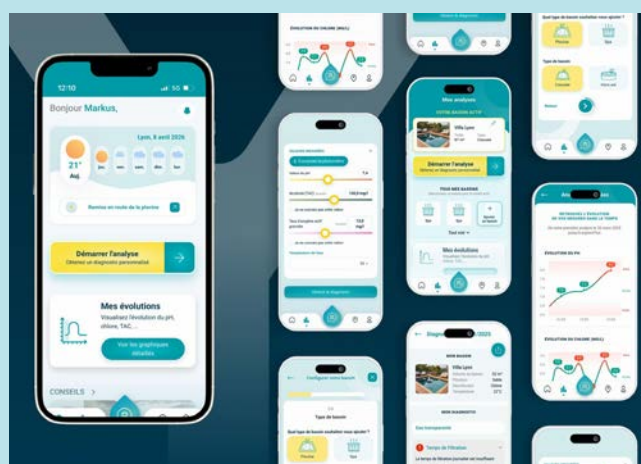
12:10

5G

Bonjour Markus,

Lyon, 8 avril 2026

21°

Auj.

Remise en route de la piscine

Démarrer l'analyse

Obtenir un diagnostic personnalisé

Mes évolutions

Visualisez l'évolution du pH, chlore, TAC, ...

Voir les graphiques détaillés

CONSEILS >

ÉVOLUTION DU CHLORE (MG/L)

Mes analyses

Villa Lyon

Démarrer l'analyse

Obtenir un diagnostic personnalisé

TOUS MES BASSINS

Mes évolutions

Quel type de bassin souhaitez-vous ajouter ?

Piscine

Spa

Type de bassin

Enterrée

Retour

ÉVOLUTION DU PH

ÉVOLUTION DU CHLORE (MG/L)

Configurer votre bassin

Type de bassin

Quel type de bassin souhaitez-vous ajouter ?

Piscine

Spa

Diagnostic

Villa Lyon

MON DIAGNOSTIC

Eau transparente

Temps de filtration

Obtenir le diagnostic